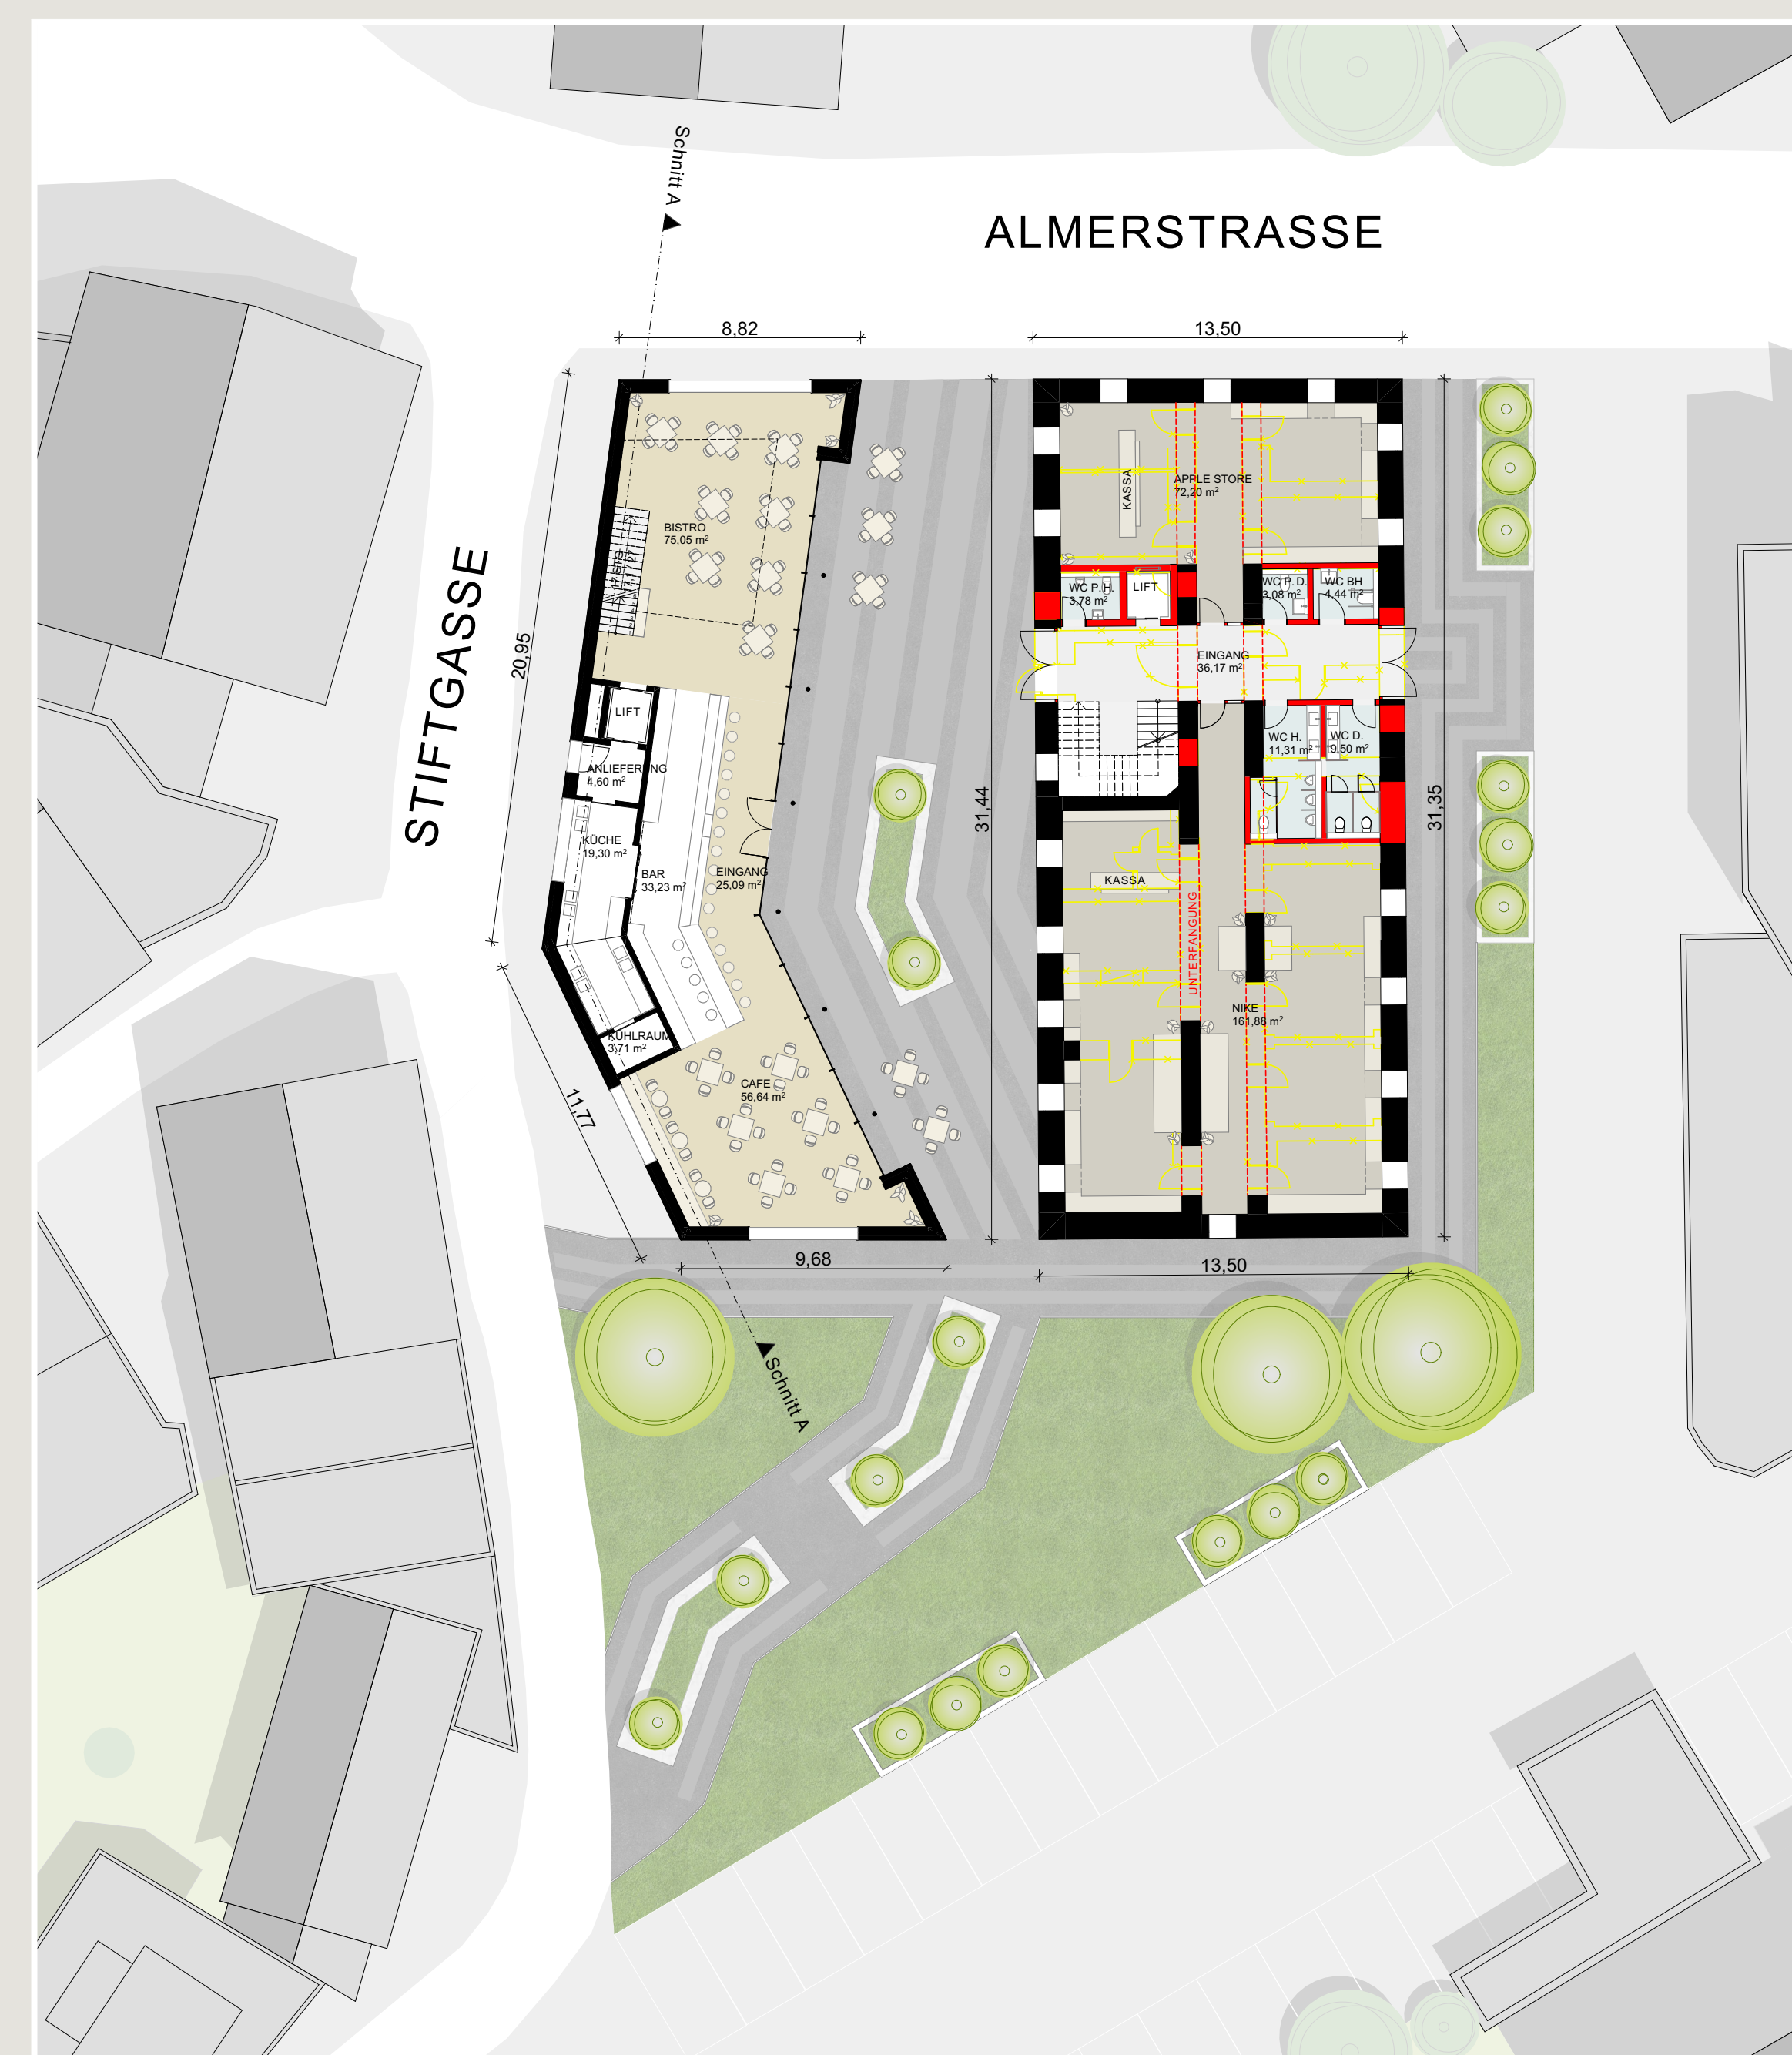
Schnitt A

ALMERSTRASSE

8,82

13,50

STIFTGASSE

20,95

BISTRO
75,05 m²

LIFT

ANLIEFERUNG
4,60 m²

KÜCHE
19,30 m²

BAR
33,23 m²

EINGANG
25,09 m²

KÜHLRAUM
3,71 m²

CAFE
56,64 m²

11,77

9,68

31,44

KASSA

APPLE STORE
72,20 m²

WC P. H.
3,78 m²

LIFT

WC P. D.
3,08 m²

WC BH
4,44 m²

EINGANG
36,17 m²

WC H.
11,31 m²

WC D.
9,50 m²

KASSA

UNTERFANGUNG

NIKE
161,88 m²

31,35

13,50

Schnitt A